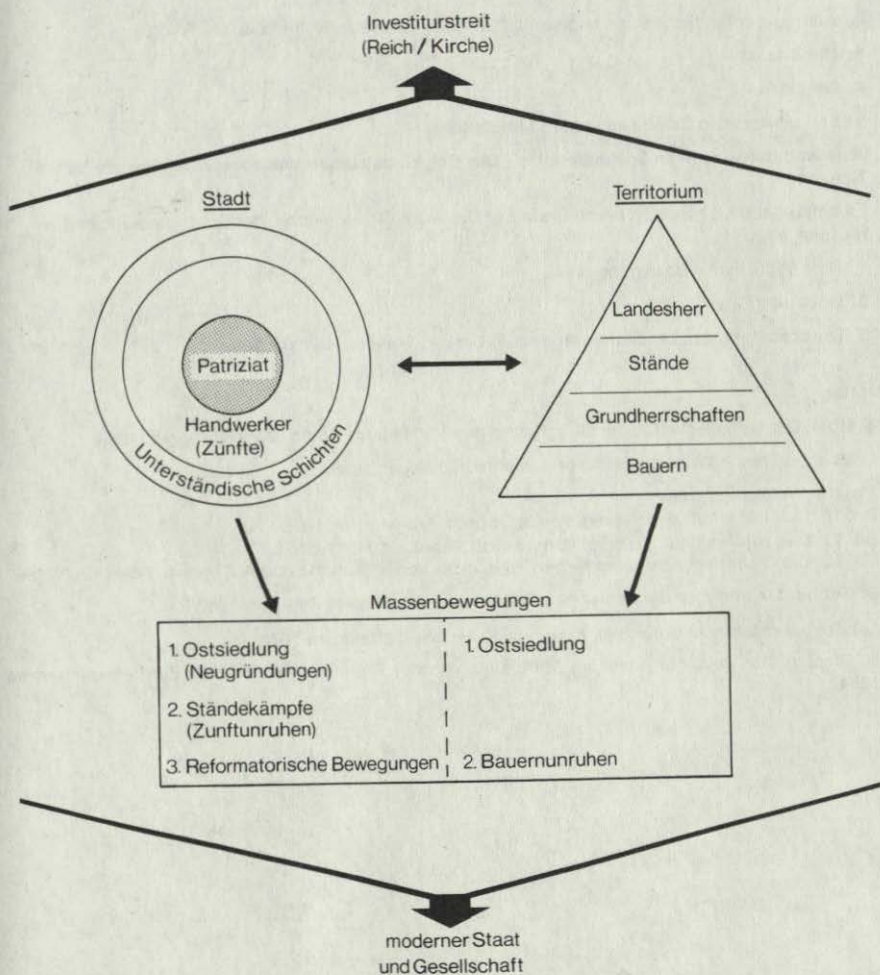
Investiturstreit
(Reich / Kirche)

Stadt

Patriziat

Handwerker
(Zünfte)

Unterständische Schichten

Territorium

Landesherr

Stände

Grundherrschaften

Bauern

Massenbewegungen

| | |
|---|---|
| 1. Ostsiedlung (Neugründungen) | 1. Ostsiedlung |
| 2. Ständekämpfe (Zunftunruhen) | |
| 3. Reformatorische Bewegungen | 2. Bauernunruhen |

moderner Staat
und Gesellschaft